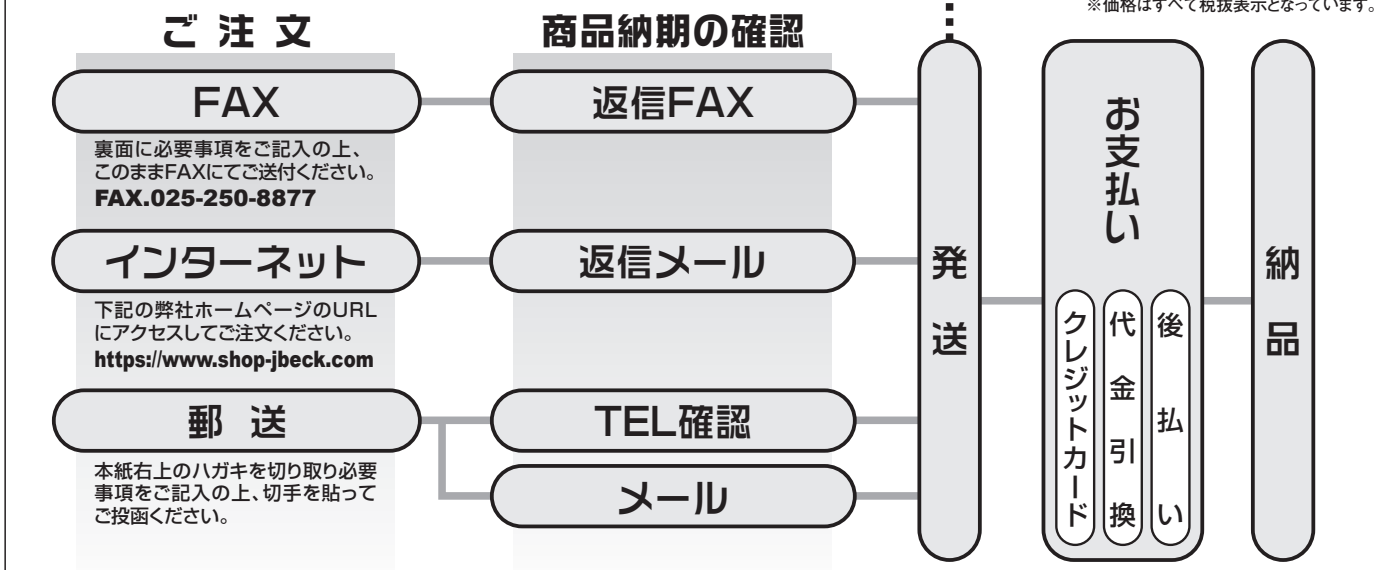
※価格はすべて税抜表示となっています。

ご 注 文

FAX

裏面に必要事項をご記入の上、このままFAXにてご送付ください。
FAX.025-250-8877

インターネット

下記の弊社ホームページのURLにアクセスしてご注文ください。
https://www.shop-jbeck.com

郵 送

本紙右上のハガキを切り取り必要事項をご記入の上、切手を貼ってご投函ください。

商品納期の確認

返信FAX

返信メール

TEL確認

メール

発送

お支払い

クレジットカード

代金引換

後払い

納品